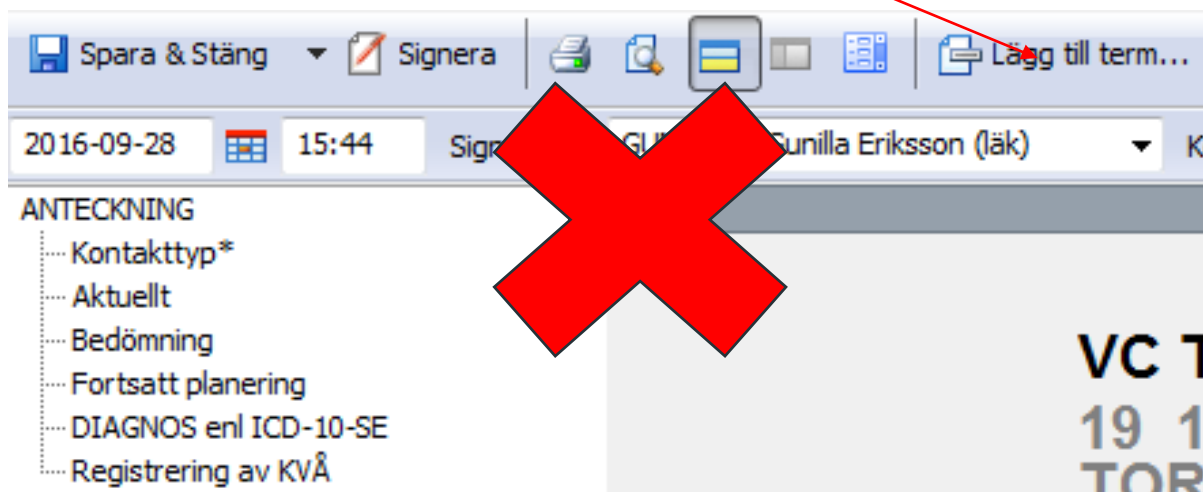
Spara & Stäng Signera Lägg till term...

2016-09-28 15:44 Sign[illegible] GU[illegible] Gunilla Eriksson (läk) K

ANTECKNING
Kontakttyp*
Aktuellt
Bedömning
Fortsatt planering
DIAGNOS enl ICD-10-SE
Registrering av KVÅ

VC T
19 1
TOR